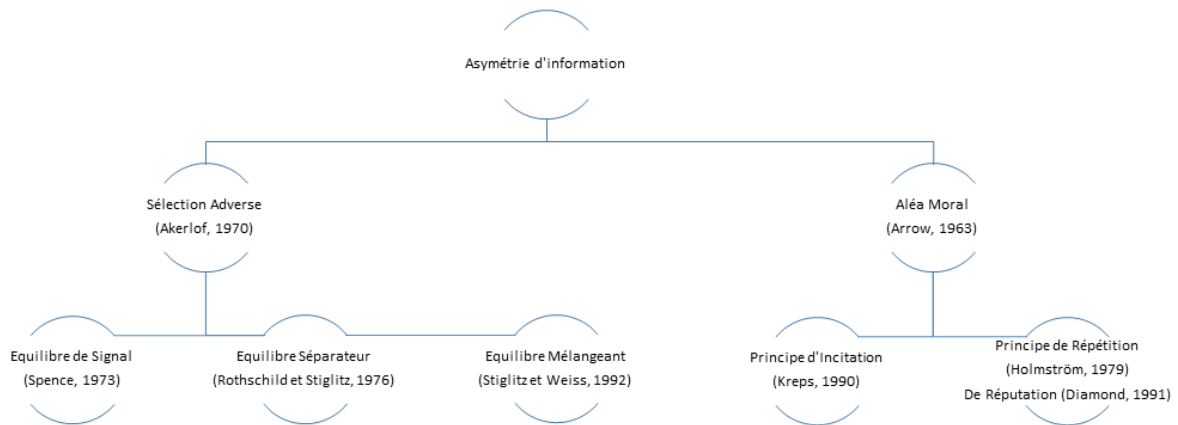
Asymétrie d'information

Sélection Adverse
(Akerlof, 1970)

Aléa Moral
(Arrow, 1963)

Equilibre de Signal
(Spence, 1973)

Equilibre Séparateur
(Rothschild et Stiglitz, 1976)

Equilibre Mélangeant
(Stiglitz et Weiss, 1992)

Principe d'Incitation
(Kreps, 1990)

Principe de Répétition
(Holmström, 1979)
De Réputation (Diamond, 1991)